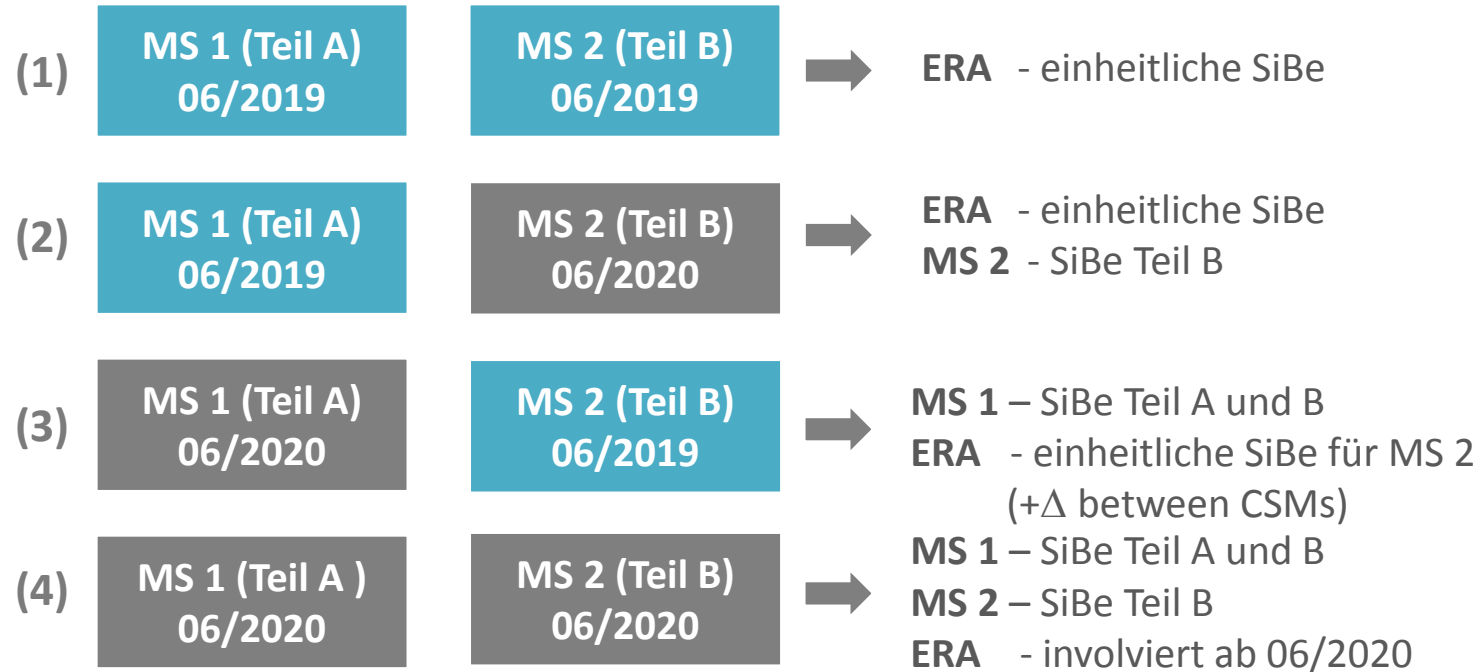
(1) MS 1 (Teil A) 06/2019 MS 2 (Teil B) 06/2019 ERA - einheitliche SiBe

(2) MS 1 (Teil A) 06/2019 MS 2 (Teil B) 06/2020 ERA - einheitliche SiBe
MS 2 - SiBe Teil B

(3) MS 1 (Teil A) 06/2020 MS 2 (Teil B) 06/2019 MS 1 – SiBe Teil A und B
ERA - einheitliche SiBe für MS 2 (+$\Delta$ between CSMs)

(4) MS 1 (Teil A ) 06/2020 MS 2 (Teil B) 06/2020 MS 1 – SiBe Teil A und B
MS 2 – SiBe Teil B
ERA - involviert ab 06/2020